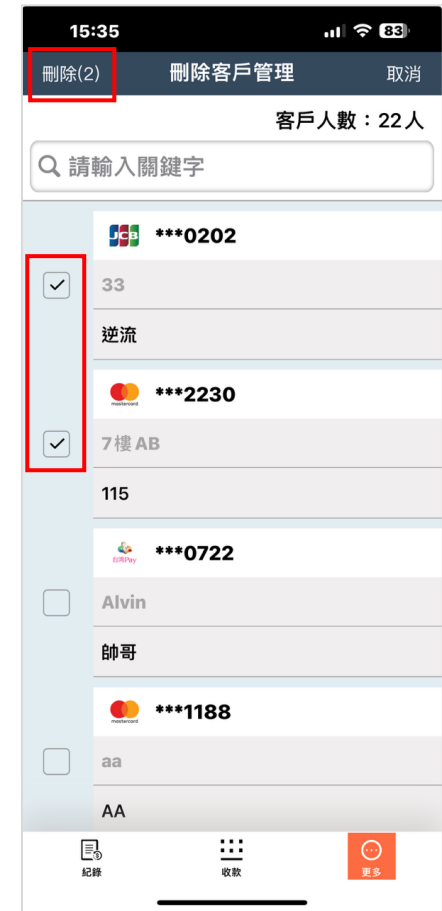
15:35

83

刪除(2)

刪除客戶管理

取消

客戶人數：22人

請輸入關鍵字

JCB

***0202

33

逆流

mastercard

***2230

7樓 AB

115

台灣Pay

***0722

Alvin

帥哥

mastercard

***1188

aa

AA

紀錄

收款

更多